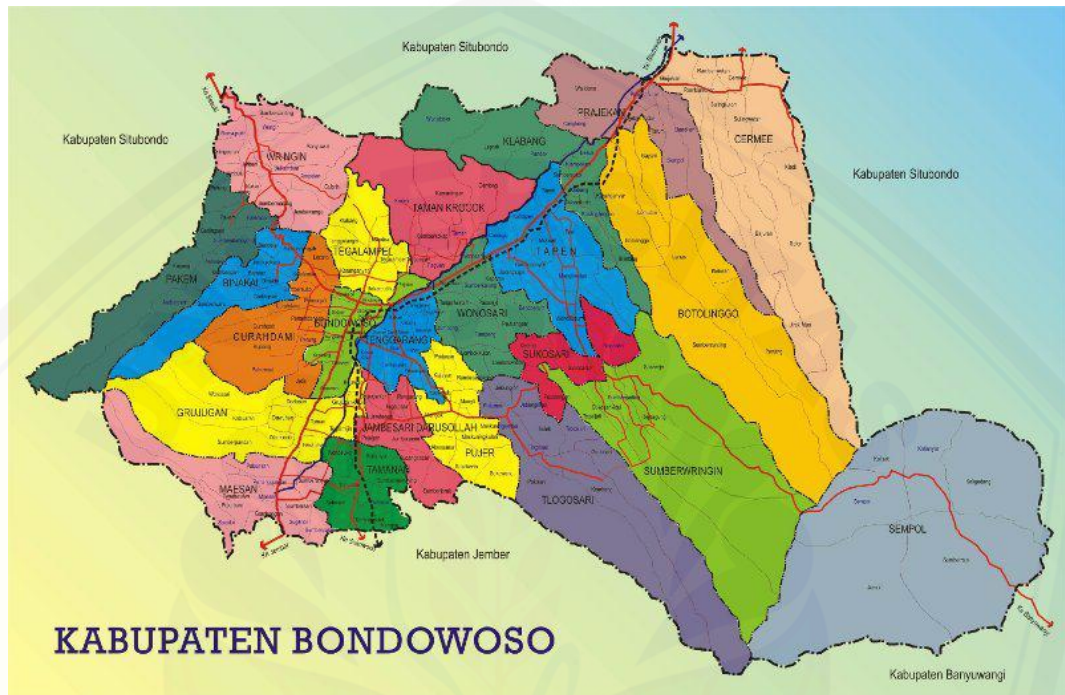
Kabupaten Situbondo

Kabupaten Situbondo

Kabupaten Situbondo

PRAJEKAN

CERMEE

KLABANG

WRINGIN

TAMAN KROCOK

TEGALAMPEL

TAPEN

PAKEM

BINAKAL

BOTOLINGGO

WONOSARI

BONDOWOSO

CURAHDAMI

TENGGARANG

SUKOSARI

GRUJUGAN

JAMBESARI DARUSOLLAH

PUJER

SUMBERWRINGIN

TAMANAN

MAESAN

TLOGOSARI

SEMPOL

Kabupaten Jember

Kabupaten Banyuwangi

KABUPATEN BONDOWOSO